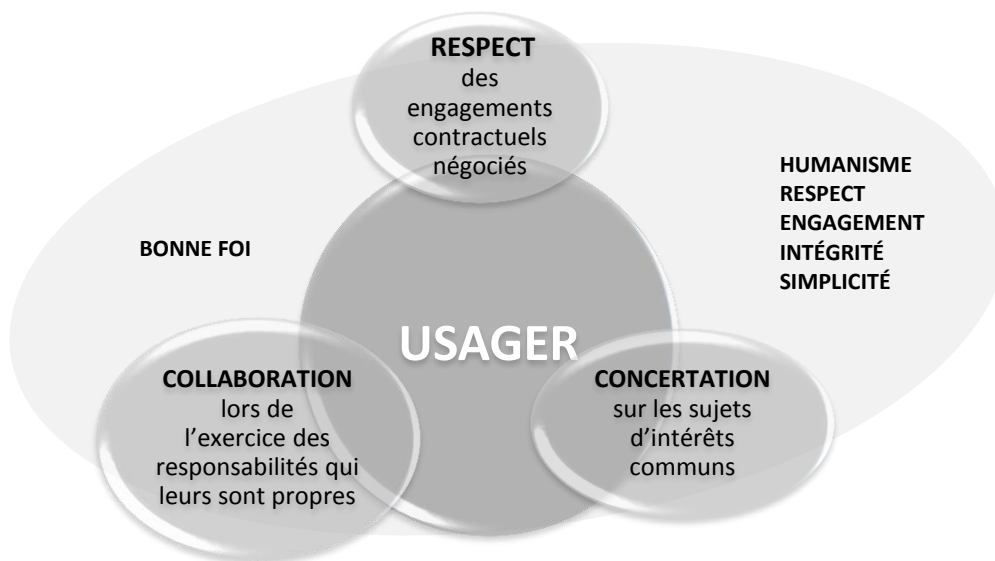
RESPECT
des engagements contractuels négociés

HUMANISME
RESPECT
ENGAGEMENT
INTÉGRITÉ
SIMPLICITÉ

BONNE FOI

USAGER

COLLABORATION
lors de l'exercice des responsabilités qui leurs sont propres

CONCERTATION
sur les sujets d'intérêts communs